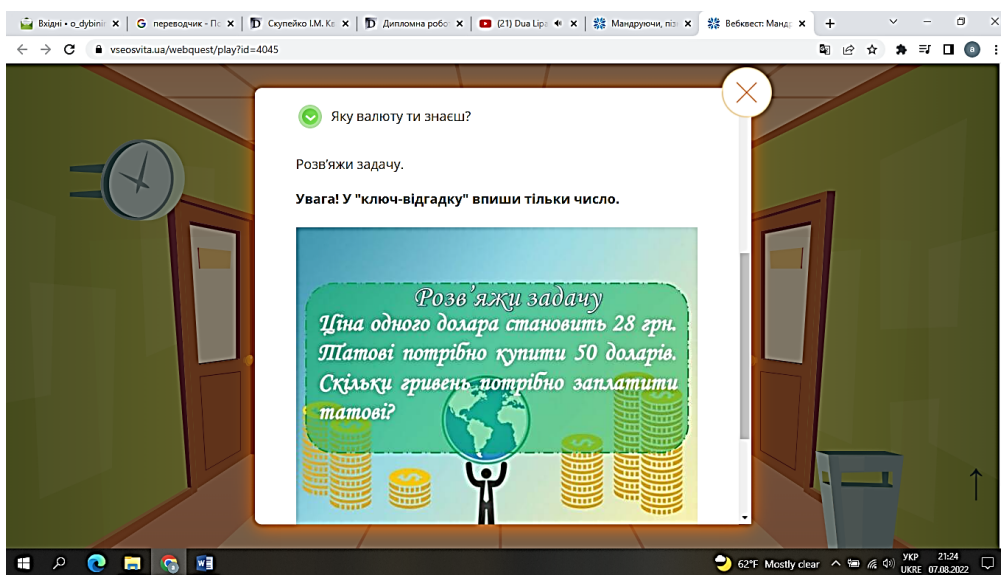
Вхідні • o_dybinin | переводчик - По | Скупейко І.М. Ка | Дипломна робо | (21) Dua Lipa | Мандруючи, пізн | Вебквест: Манд

vseosvita.ua/webquest/play?id=4045

Яку валюту ти знаєш?

Розв'яжи задачу.

**Увага! У "ключ-відгадку" впиши тільки число.**

Розв'яжи задачу
Ціна одного долара становить 28 грн. Татові потрібно купити 50 доларів. Скільки гривень потрібно заплатити татові?

62°F Mostly clear УКР UKRE 21:24 07.08.2022